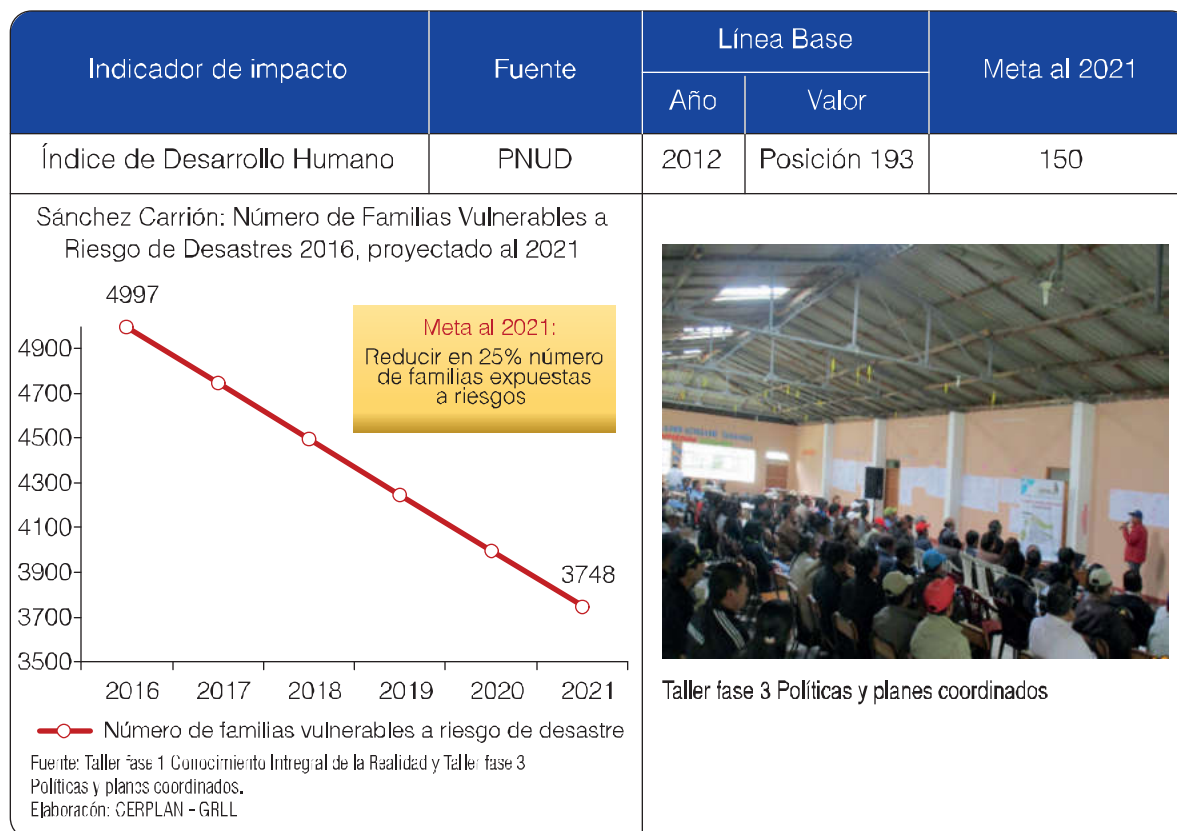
| Indicador de impacto | Fuente | Línea Base Año | Línea Base Valor | Meta al 2021 |
|---|---|---|---|---|
| Índice de Desarrollo Humano | PNUD | 2012 | Posición 193 | 150 |

Sánchez Carrión: Número de Familias Vulnerables a Riesgo de Desastres 2016, proyectado al 2021

4997

Meta al 2021:
Reducir en 25% número de familias expuestas a riesgos

4900
4700
4500
4300
4100
3900
3700
3500

3748

2016 2017 2018 2019 2020 2021

Número de familias vulnerables a riesgo de desastre

Fuente: Taller fase 1 Conocimiento Integral de la Realidad y Taller fase 3 Políticas y planes coordinados.
Elaboración: CERPLAN - GRLL

Taller fase 3 Políticas y planes coordinados